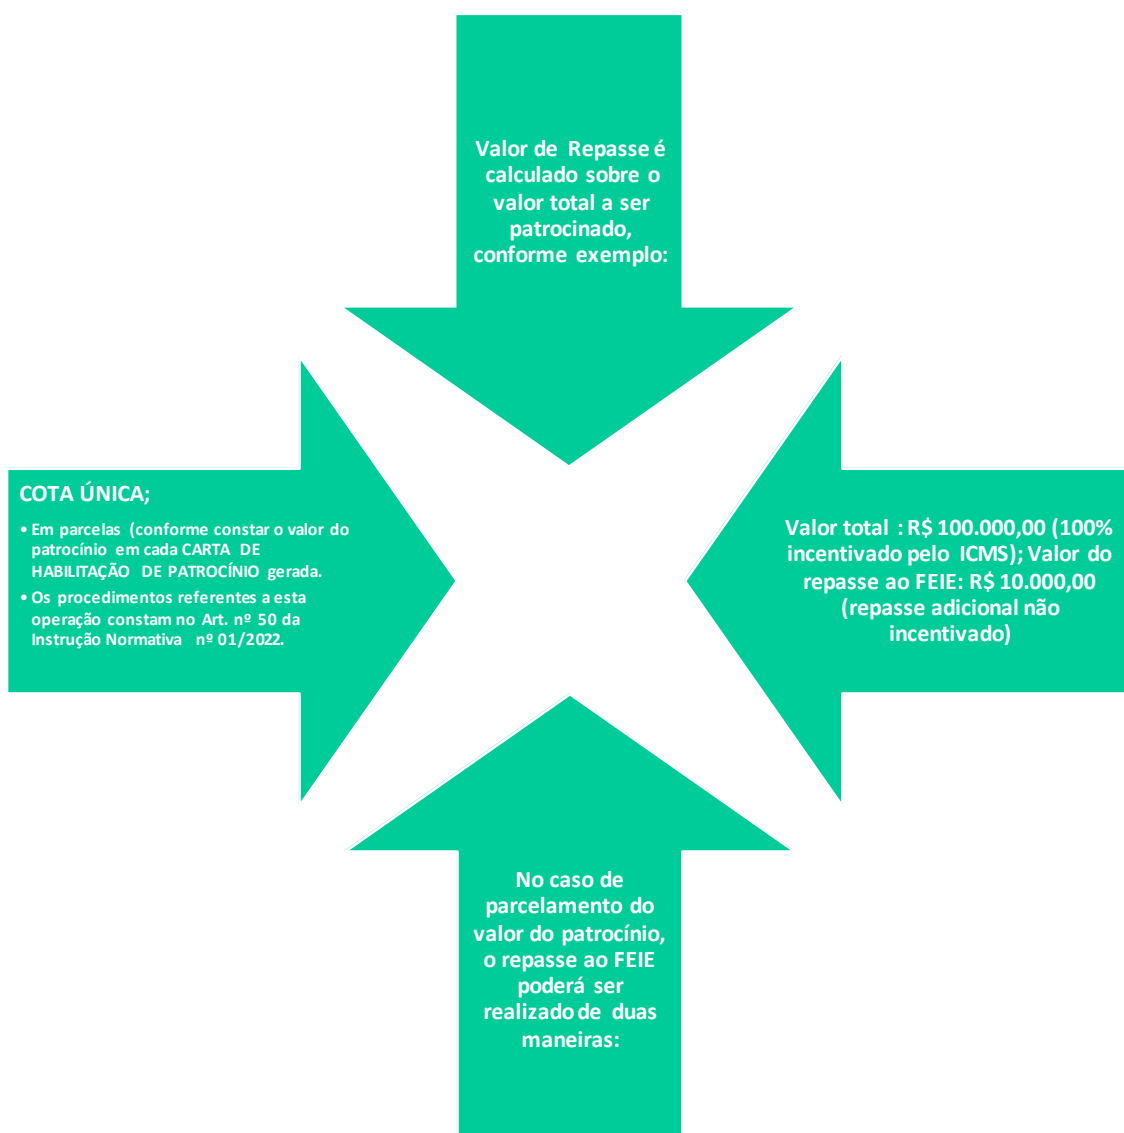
Valor de Repasse é calculado sobre o valor total a ser patrocinado, conforme exemplo:

COTA ÚNICA;

• Em parcelas (conforme constar o valor do patrocínio em cada CARTA DE HABILITAÇÃO DE PATROCÍNIO gerada.
• Os procedimentos referentes a esta operação constam no Art. nº 50 da Instrução Normativa nº 01/2022.

Valor total : R$ 100.000,00 (100% incentivado pelo ICMS); Valor do repasse ao FEIE: R$ 10.000,00 (repasse adicional não incentivado)

No caso de parcelamento do valor do patrocínio, o repasse ao FEIE poderá ser realizado de duas maneiras: